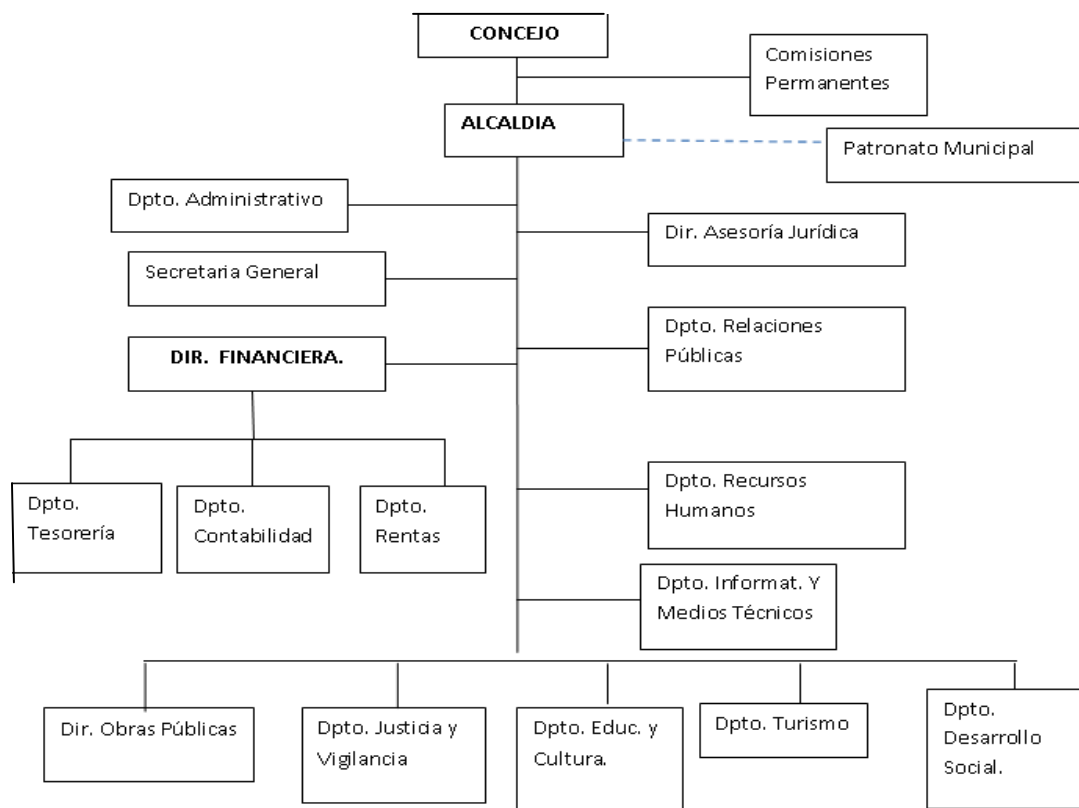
CONCEJO

Comisiones Permanentes

ALCALDIA

Patronato Municipal

Dpto. Administrativo

Dir. Asesoría Jurídica

Secretaria General

DIR. FINANCIERA.

Dpto. Relaciones Públicas

Dpto. Tesorería

Dpto. Contabilidad

Dpto. Rentas

Dpto. Recursos Humanos

Dpto. Informat. Y Medios Técnicos

Dir. Obras Públicas

Dpto. Justicia y Vigilancia

Dpto. Educ. y Cultura.

Dpto. Turismo

Dpto. Desarrollo Social.